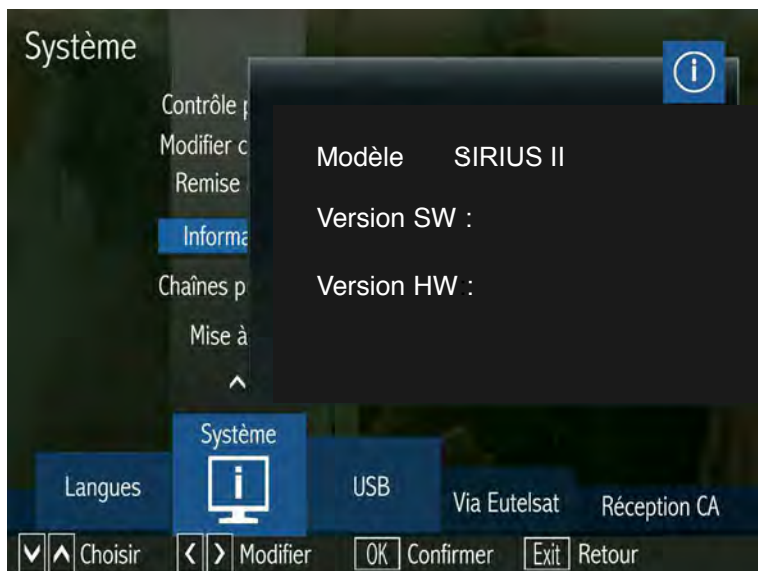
Système

Contrôle p
Modifier c
Remise
Informa
Chaînes p
Mise à

Modèle SIRIUS II

Version SW :

Version HW :

Système

Langues

USB

Via Eutelsat

Réception CA

Choisir Modifier OK Confirmer Exit Retour